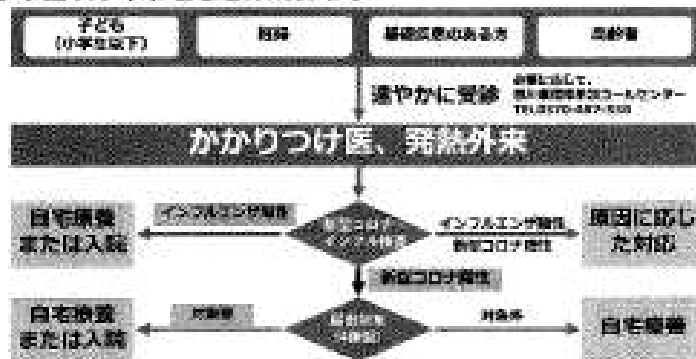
子ども
(小学生以下)

妊婦

基礎疾患のある方

高齢者

速やかに受診

必要に応じて、
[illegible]コールセンター
TEL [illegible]

かかりつけ医、発熱外来

自宅療養
または入院

インフルエンザ陽性

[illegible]

インフルエンザ陰性
新型コロナ陰性

原因に応じた対応

新型コロナ陽性

自宅療養
または入院

対象者

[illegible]

対象外

自宅療養